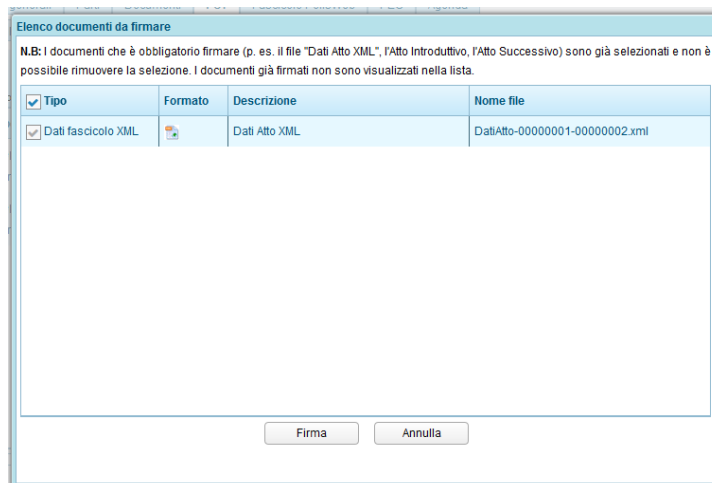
Elenco documenti da firmare

N.B: I documenti che è obbligatorio firmare (p. es. il file "Dati Atto XML", l'Atto Introduttivo, l'Atto Successivo) sono già selezionati e non è possibile rimuovere la selezione. I documenti già firmati non sono visualizzati nella lista.

| Tipo | Formato | Descrizione | Nome file |
|---|---|---|---|
| Dati fascicolo XML | | Dati Atto XML | DatiAtto-00000001-00000002.xml |

Firma Annulla